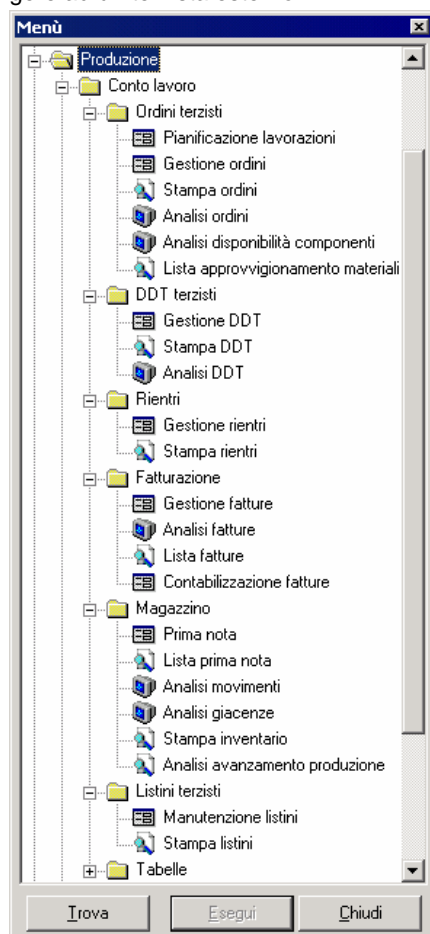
Menù

Produzione
Conto lavoro
Ordini terzisti
Pianificazione lavorazioni
Gestione ordini
Stampa ordini
Analisi ordini
Analisi disponibilità componenti
Lista approvvigionamento materiali
DDT terzisti
Gestione DDT
Stampa DDT
Analisi DDT
Rientri
Gestione rientri
Stampa rientri
Fatturazione
Gestione fatture
Analisi fatture
Lista fatture
Contabilizzazione fatture
Magazzino
Prima nota
Lista prima nota
Analisi movimenti
Analisi giacenze
Stampa inventario
Analisi avanzamento produzione
Listini terzisti
Manutenzione listini
Stampa listini
Tabelle

Trova
Esegui
Chiudi